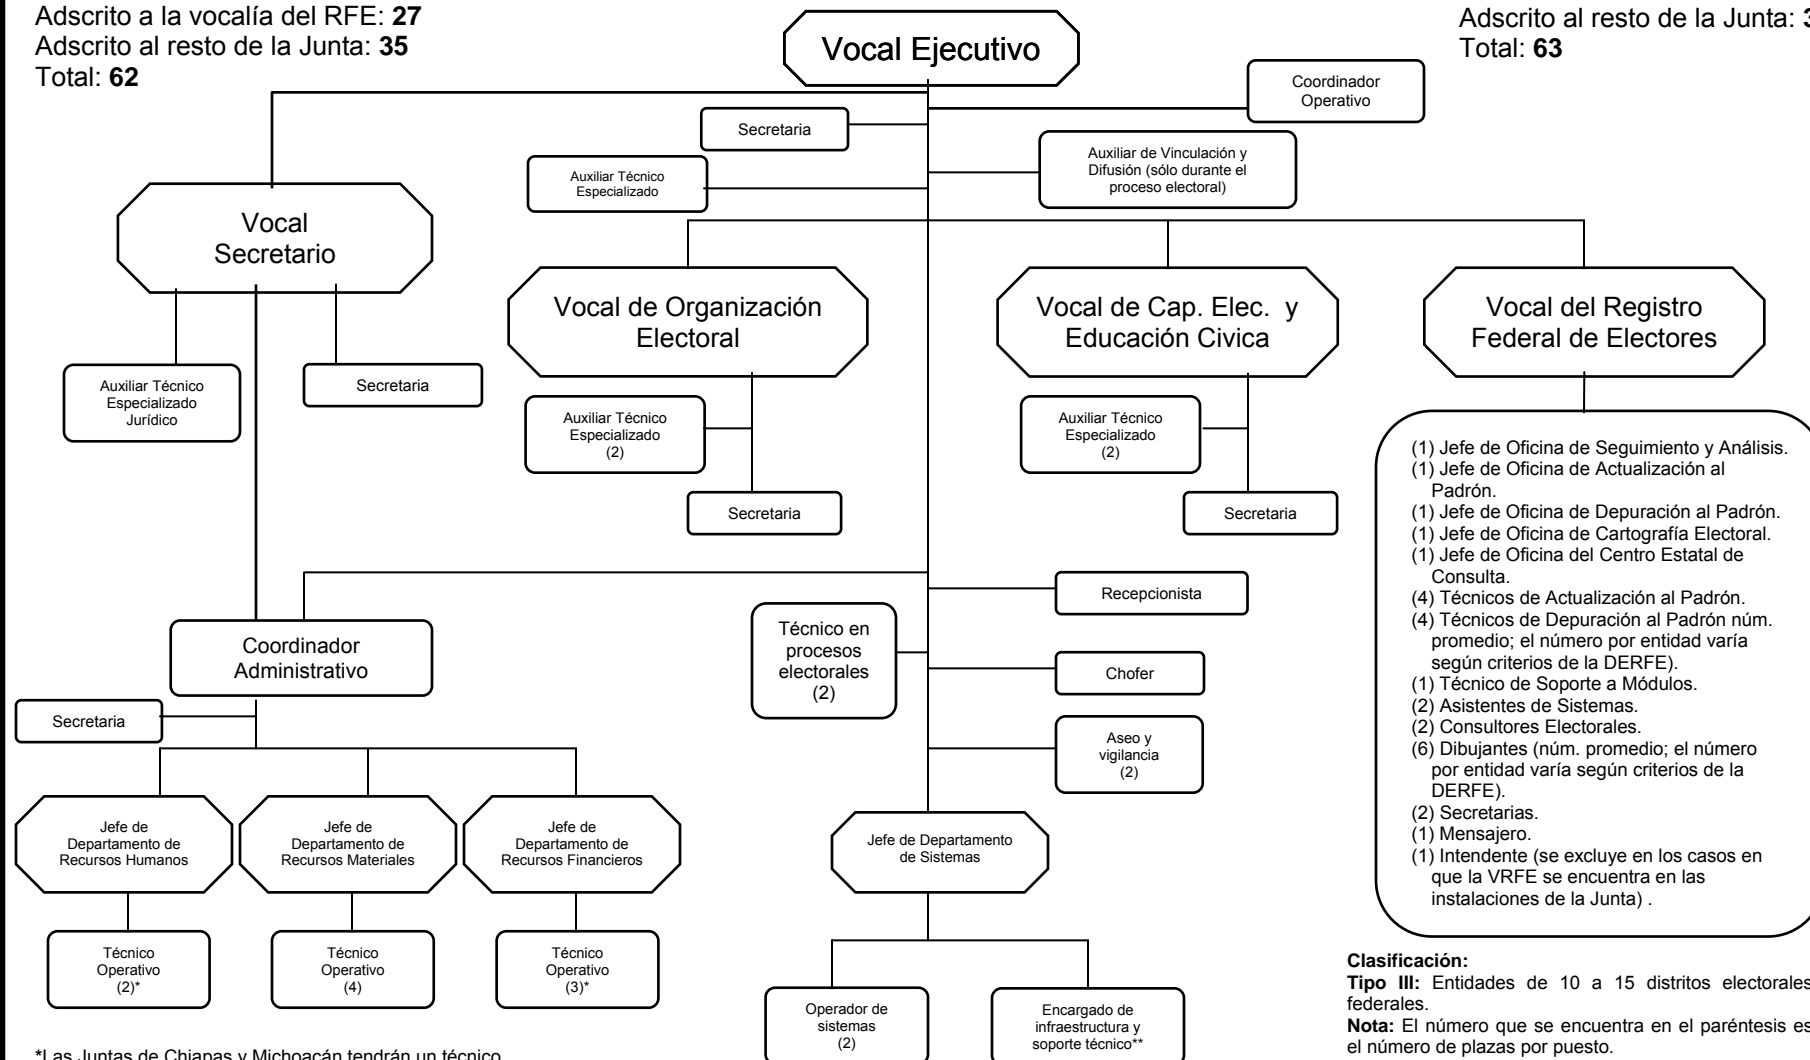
Adscrito a la vocalía del RFE: **27**
Adscrito al resto de la Junta: **35**
Total: **62**

Adscrito al resto de la Junta: 3
Total: **63**

Vocal Ejecutivo

Coordinador Operativo

Secretaria

Auxiliar Técnico Especializado

Auxiliar de Vinculación y Difusión (sólo durante el proceso electoral)

Vocal Secretario

Auxiliar Técnico Especializado Jurídico

Secretaria

Vocal de Organización Electoral

Auxiliar Técnico Especializado (2)

Secretaria

Vocal de Cap. Elec. y Educación Civica

Auxiliar Técnico Especializado (2)

Secretaria

Vocal del Registro Federal de Electores

(1) Jefe de Oficina de Seguimiento y Análisis.
(1) Jefe de Oficina de Actualización al Padrón.
(1) Jefe de Oficina de Depuración al Padrón.
(1) Jefe de Oficina de Cartografía Electoral.
(1) Jefe de Oficina del Centro Estatal de Consulta.
(4) Técnicos de Actualización al Padrón.
(4) Técnicos de Depuración al Padrón núm. promedio; el número por entidad varía según criterios de la DERFE).
(1) Técnico de Soporte a Módulos.
(2) Asistentes de Sistemas.
(2) Consultores Electorales.
(6) Dibujantes (núm. promedio; el número por entidad varía según criterios de la DERFE).
(2) Secretarias.
(1) Mensajero.
(1) Intendente (se excluye en los casos en que la VRFE se encuentra en las instalaciones de la Junta) .

Coordinador Administrativo

Secretaria

Técnico en procesos electorales (2)

Recepcionista

Chofer

Aseo y vigilancia (2)

Jefe de Departamento de Recursos Humanos

Jefe de Departamento de Recursos Materiales

Jefe de Departamento de Recursos Financieros

Jefe de Departamento de Sistemas

Técnico Operativo (2)*

Técnico Operativo (4)

Técnico Operativo (3)*

Operador de sistemas (2)

Encargado de infraestructura y soporte técnico**

**Clasificación:**
**Tipo III:** Entidades de 10 a 15 distritos electorales federales.
**Nota:** El número que se encuentra en el paréntesis es el número de plazas por puesto.

*Las Juntas de Chiapas y Michoacán tendrán un técnico